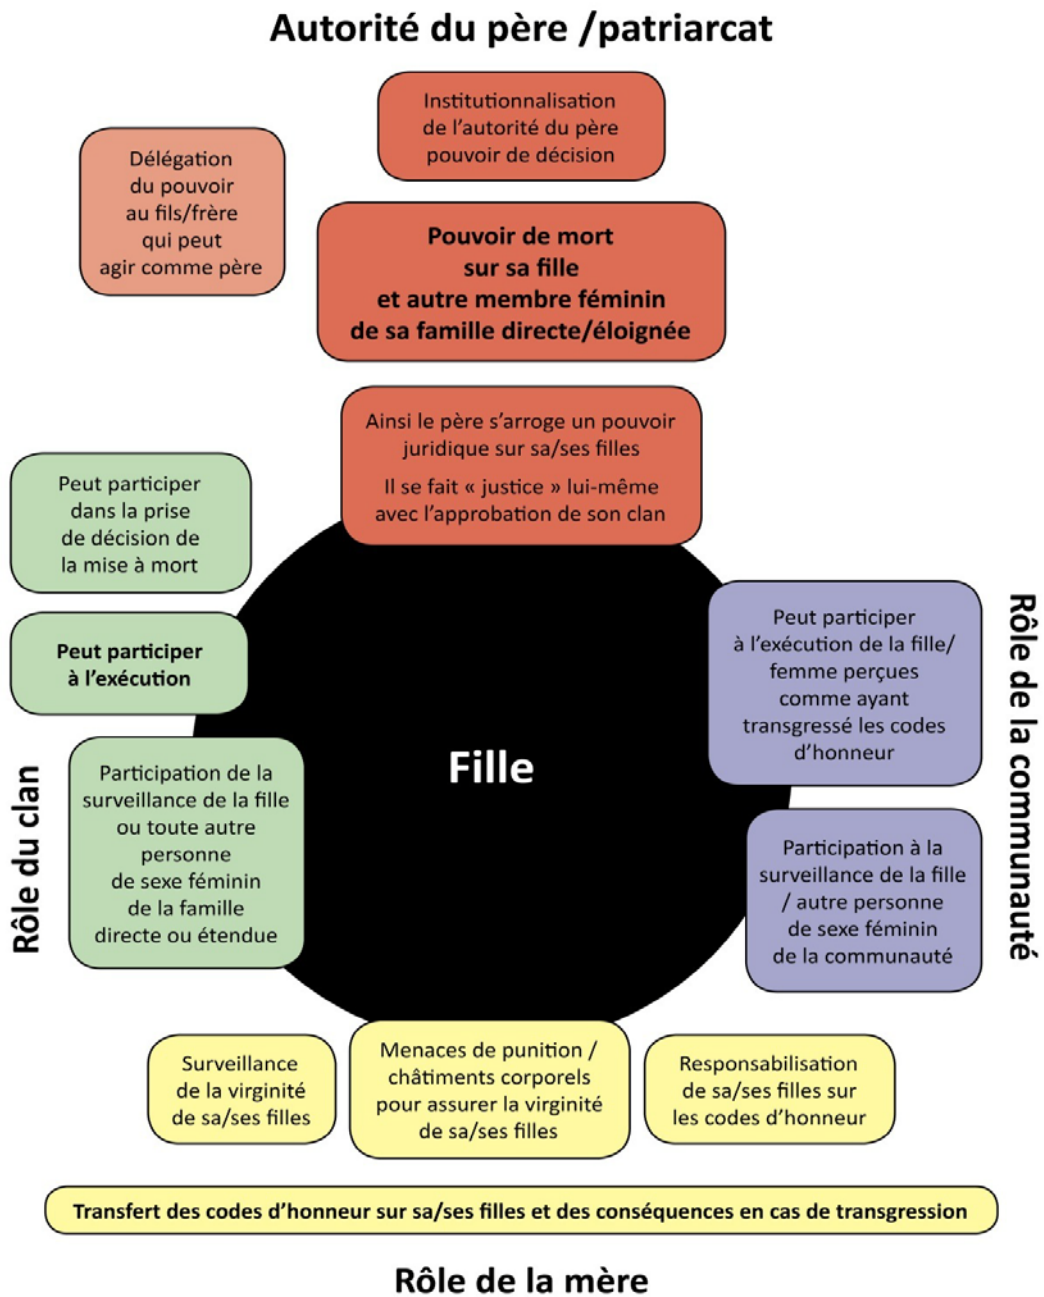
Autorité du père /patriarcat

Institutionnalisation de l'autorité du père pouvoir de décision

Délégation du pouvoir au fils/frère qui peut agir comme père

Pouvoir de mort sur sa fille et autre membre féminin de sa famille directe/éloignée

Ainsi le père s'arroge un pouvoir juridique sur sa/ses filles

Il se fait « justice » lui-même avec l'approbation de son clan

Peut participer dans la prise de décision de la mise à mort

Peut participer à l'exécution

Participation de la surveillance de la fille ou toute autre personne de sexe féminin de la famille directe ou étendue

Rôle du clan

Fille

Peut participer à l'exécution de la fille/ femme perçues comme ayant transgressé les codes d'honneur

Participation à la surveillance de la fille / autre personne de sexe féminin de la communauté

Rôle de la communauté

Surveillance de la virginité de sa/ses filles

Menaces de punition / châtiments corporels pour assurer la virginité de sa/ses filles

Responsabilisation de sa/ses filles sur les codes d'honneur

Transfert des codes d'honneur sur sa/ses filles et des conséquences en cas de transgression

Rôle de la mère